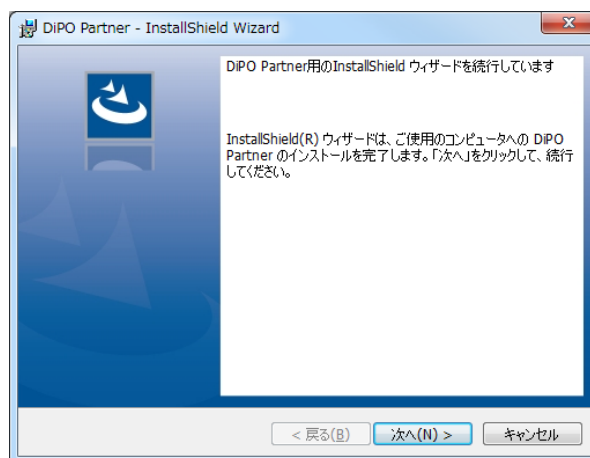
DiPO Partner - InstallShield Wizard

DiPO Partner用のInstallShield ウィザードを続行しています

InstallShield(R) ウィザードは、ご使用のコンピュータへの DiPO Partner のインストールを完了します。「次へ」をクリックして、続行してください。

< 戻る(B)
次へ(N) >
キャンセル